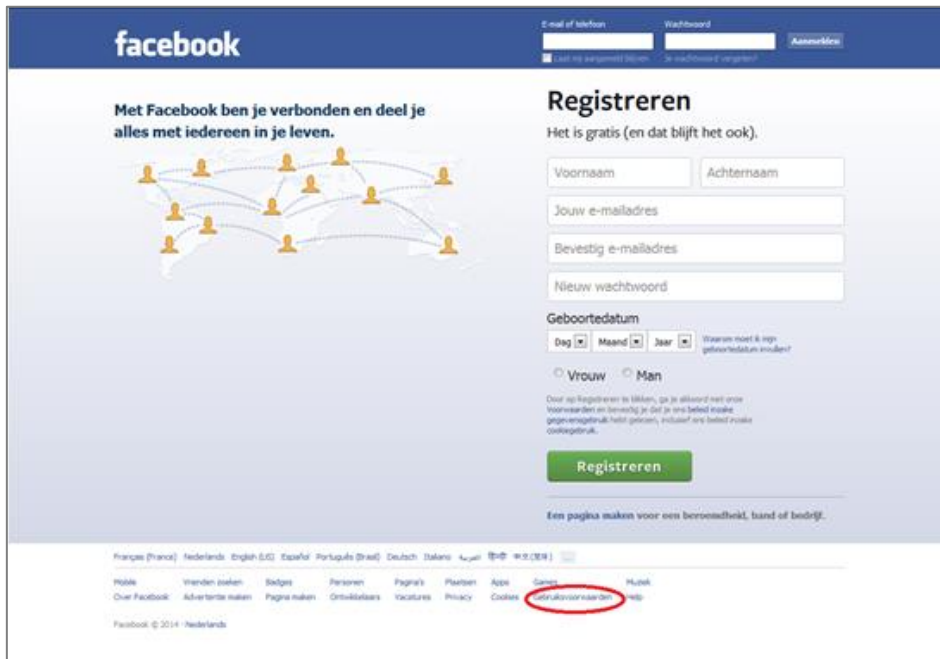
facebook

E-mail of telefoon
Wachtwoord
Aanmelden
Laat mij aangemeld blijven
Je wachtwoord vergeten?

Met Facebook ben je verbonden en deel je alles met iedereen in je leven.

Registreren
Het is gratis (en dat blijft het ook).

Voornaam
Achternaam
Jouw e-mailadres
Bevestig e-mailadres
Nieuw wachtwoord

Geboortedatum
Dag
Maand
Jaar
Waarom moet ik mijn geboortedatum invullen?

Vrouw
Man

Door op Registreren te klikken, ga je akkoord met onze Voorwaarden en bevestig je dat je ons beleid inzake gegevensgebruik hebt gelezen, inclusief ons beleid inzake cookiegebruik.

Registreren

Een pagina maken voor een beroemdheid, band of bedrijf.

Français (France) Nederlands English (US) Español Português (Brasil) Deutsch Italiano العربية हिन्दी 中文(简体) ...

Mobile Vrienden zoeken Badges Personen Pagina's Plaatsen Apps Games Muziek
Over Facebook Advertentie maken Pagina maken Ontwikkelaars Vacatures Privacy Cookies Gebruiksvoorwaarden Help

Facebook © 2014 · Nederlands